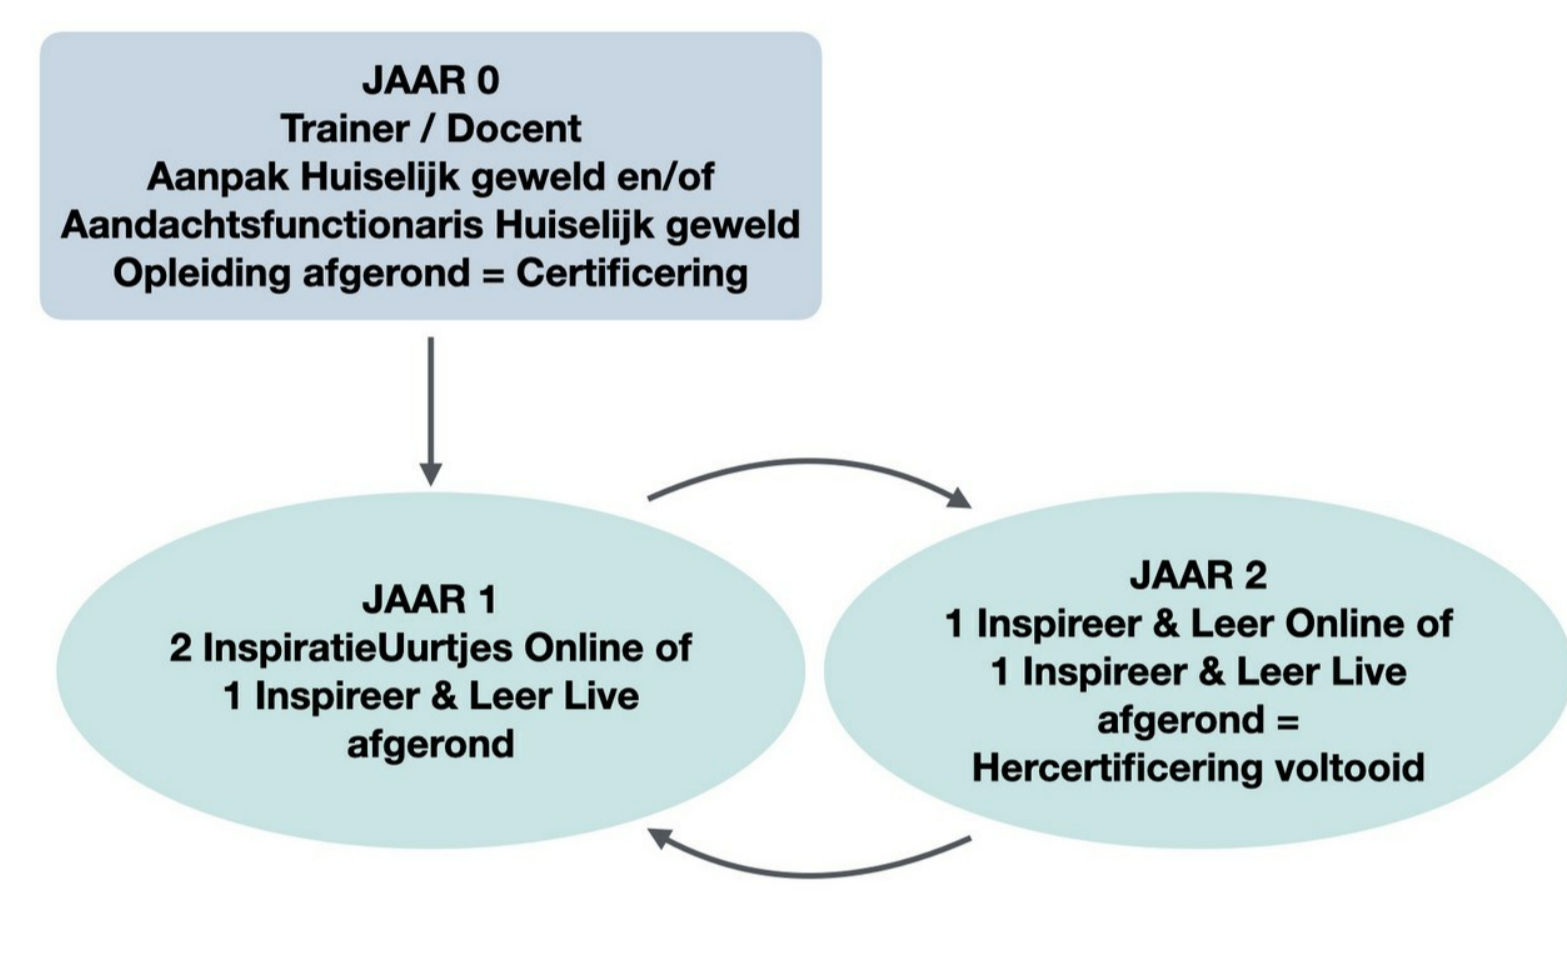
JAAR 0
Trainer / Docent
Aanpak Huiselijk geweld en/of
Aandachtsfunctionaris Huiselijk geweld
Opleiding afgerond = Certificering

JAAR 1
2 InspiratieUurtjes Online of
1 Inspireer & Leer Live
afgerond

JAAR 2
1 Inspireer & Leer Online of
1 Inspireer & Leer Live
afgerond =
Hercertificering voltooid